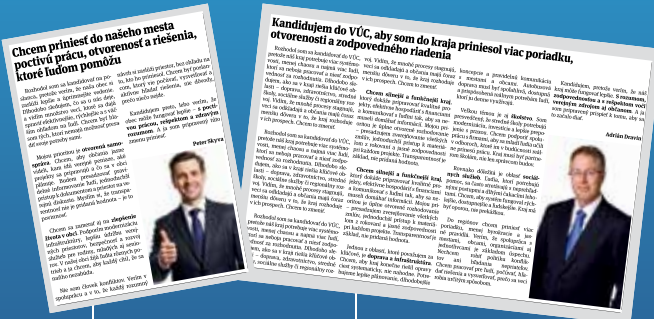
Chcem priniesť do nášho mesta poctivú prácu, otvorenosť a riešenia, ktoré ľuďom pomôžu

Rozhodol som sa kandidovať na primátora, pretože verím, že naše mesto môže fungovať lepšie a spravodlivejšie. Mnohí ľudia vidia, že problémy sa dlho neriešia a vôbec nemusíme byť radi. Chcem to zmeniť. Som človek, ktorý pozná situáciu v meste, ktorý vie počúvať a má predstavu o riešení. Chcem byť poctivým primátorom, ktorý vie počúvať a hľadať riešenia.

Mojou prioritou je otvorená samospráva. Chcem, aby občania jasne videli, kam idú verejné peniaze, ako sa rozhoduje a podľa čoho sa volí v projektoch. Chcem, aby sa prinášalo viac plánov. Rozumné plánovanie je dôležité pre budúcnosť mesta. Mojím cieľom je tiež zlepšenie podmienok pre rodiny, seniorov aj mladých ľudí.

Ďalej sa zameriam na rozvoj infraštruktúry. Chcem opravu ciest, chodníkov a verejných priestranstiev.

Kandidovaním chcem priniesť nové pracovné príležitosti, rozvoj a podporu pre všetkých.

Peter Skyva

Kandidujem do VÚC, aby som do kraja priniesol viac poriadku, otvorenosti a zodpovedného riadenia

Rozhodol som sa kandidovať do VÚC, pretože vidím, že kraj potrebuje viac systematický prístup, viac poriadku a zodpovednosti. Kraj musí fungovať efektívne a transparentne, s jasnými pravidlami.

Chcem silnejšie a funkčnejšie kraj, ktorý dokáže pripravovať kvalitné projekty, efektívne hospodáriť s financiami a komunikovať s ľuďmi tak, aby sa mohli zapojiť do rozhodovania.

Chcem silnejšie a funkčnejšie kraj, ktorý dokáže pripravovať kvalitné projekty.

Rozhodol som sa kandidovať do VÚC, pretože vidím, že kraj potrebuje viac systematický prístup.

Kandidát, pretože verím, že kraj môže fungovať lepšie. S rozumom, zodpovednosťou a s rešpektom voči verejným zdrojom aj občanom. A na to som pripravený prispieť k tomu, aby sa to zaslúžilo tak.

Adrián Dravin